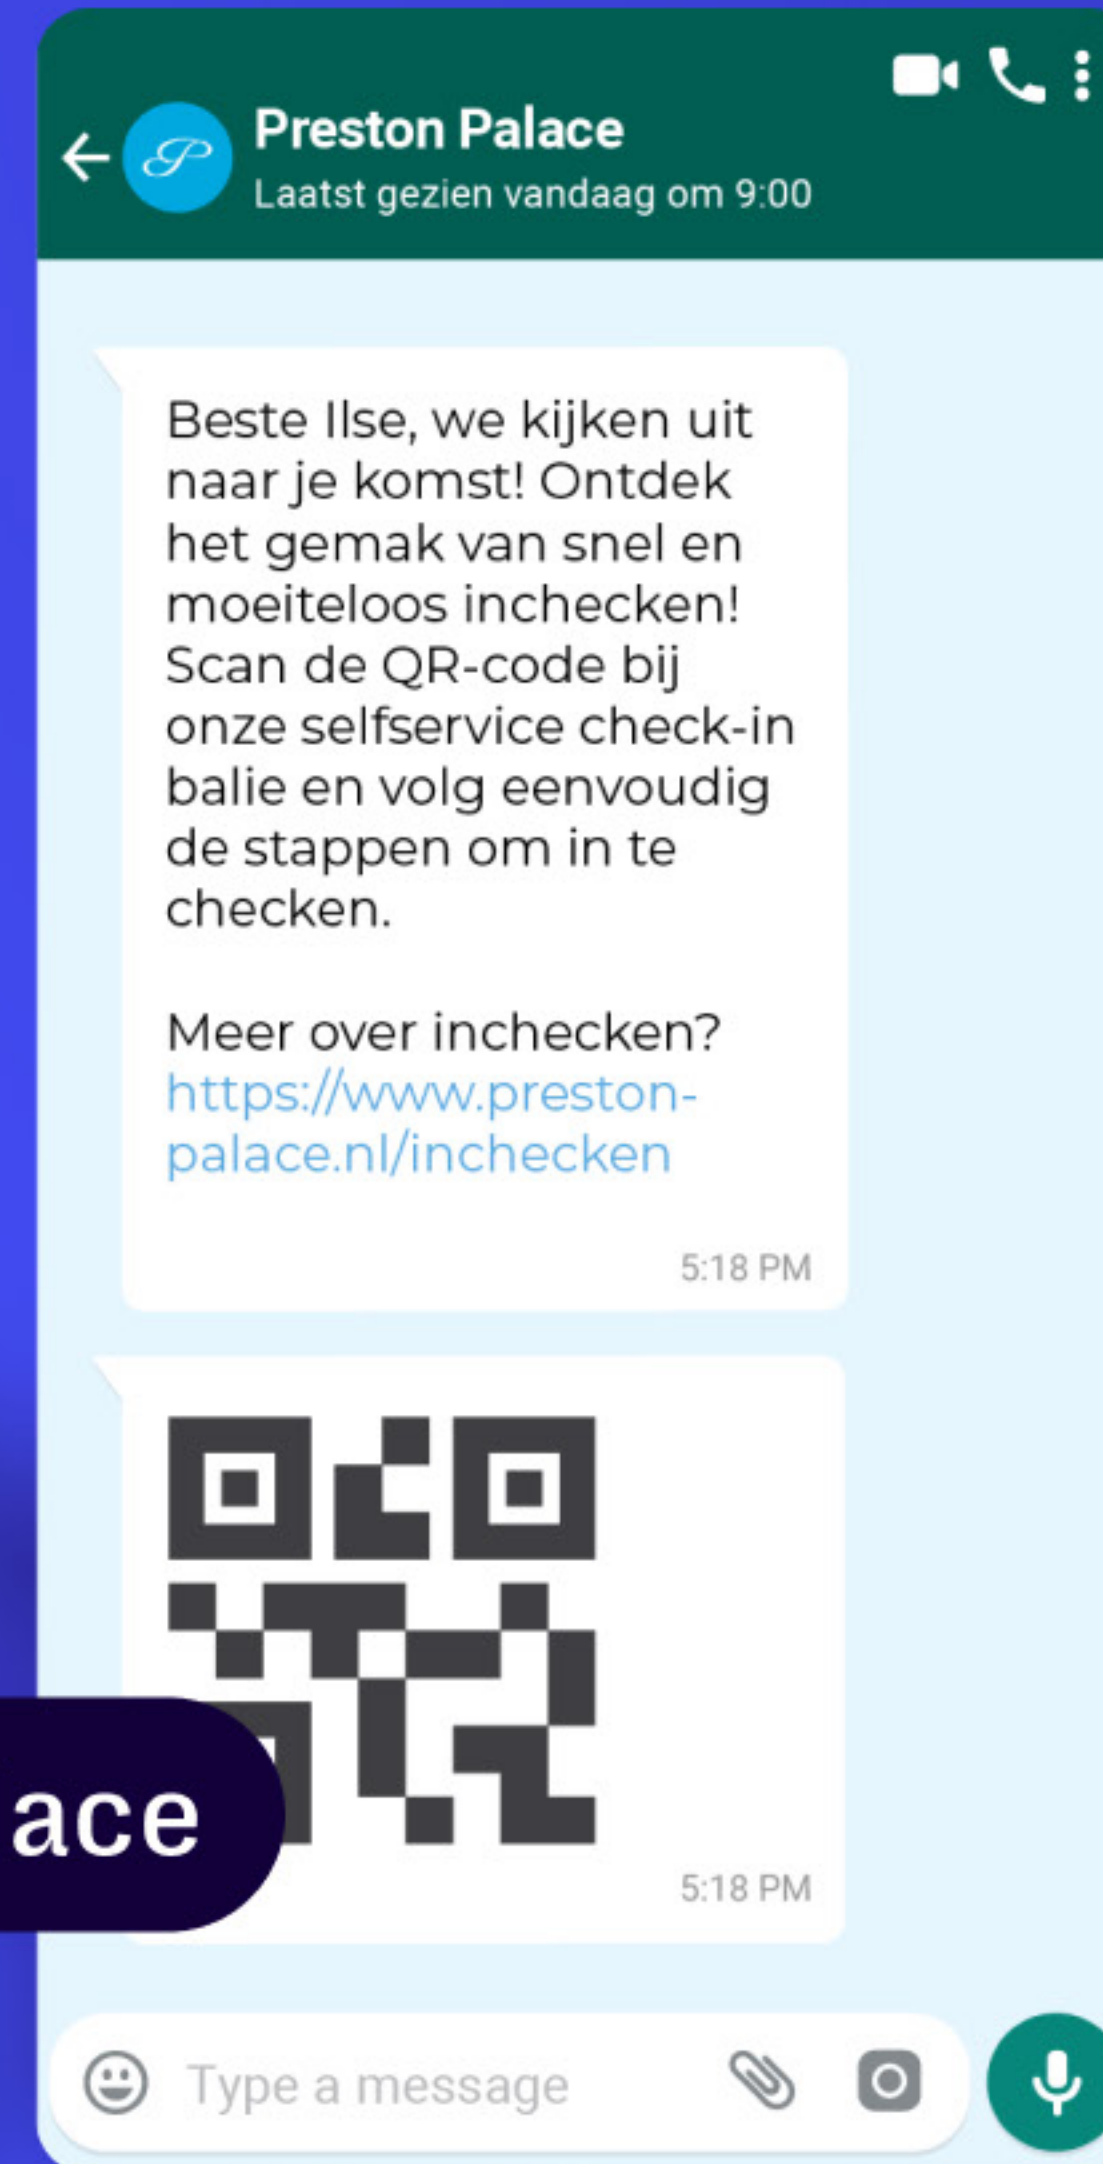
Preston Palace
Laatst gezien vandaag om 9:00

Beste Ilse, we kijken uit naar je komst! Ontdek het gemak van snel en moeiteloos inchecken! Scan de QR-code bij onze selfservice check-in balie en volg eenvoudig de stappen om in te checken.

Meer over inchecken? https://www.preston-palace.nl/inchecken

5:18 PM

5:18 PM

ace

Type a message